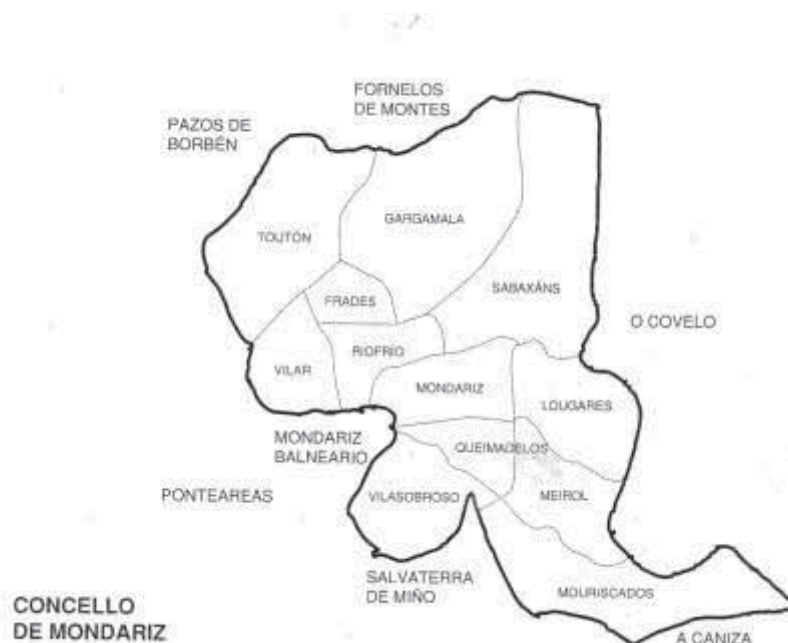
FORNELOS DE MONTES

PAZOS DE BORBÉN

GARGAMALA

TOUTÓN

SABAXÁNS

FRADES

O COVELO

RIOFRÍO

VILAR

MONDARIZ

LOUGARES

MONDARIZ BALNEARIO

QUEIMADELOS

PONTEAREAS

VILASOBROSO

MEIROL

SALVATERRA DE MIÑO

MOURISCADOS

CONCELLO DE MONDARIZ

A CANIZA